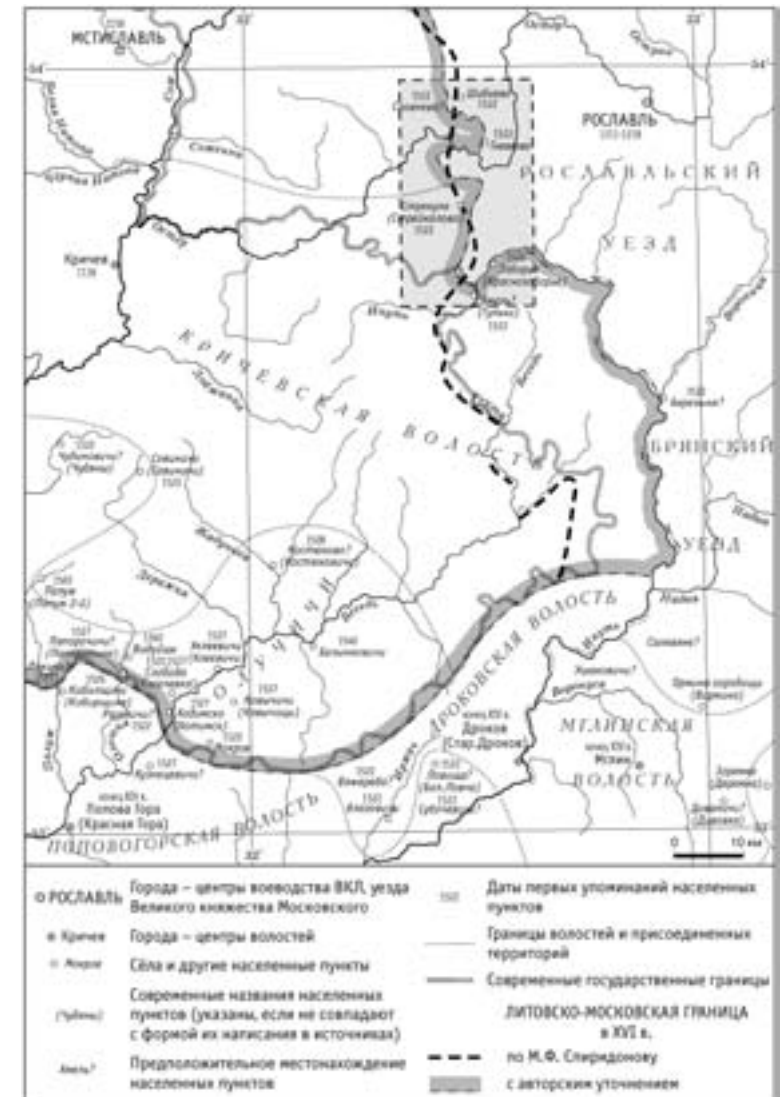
МСТИСЛАВЛЬ

РОСЛАВЛЬ

РОСЛАВЛЬСКИЙ

УЕЗД

Кричев

КРИЧЕВСКАЯ ВОЛОСТЬ

БРЯНСКИЙ

УЕЗД

ДРОКОВСКАЯ ВОЛОСТЬ

ОСТЕР

МГЛИНСКАЯ ВОЛОСТЬ

ПОПОВОГОРСКАЯ ВОЛОСТЬ

Попова Гора (Красная Гора)

Дроков (Стар. Дроков)

Мглин

0 10 км

| | |
|---|---|
| о РОСЛАВЛЬ | Города – центры воеводства ВКЛ, уезда Великого княжества Московского |
| ▪ Кричев | Города – центры волостей |
| ○ Жадов | Сёла и другие населенные пункты |
| (Чубень) | Современные названия населенных пунктов (указаны, если не совпадают с формой их написания в источниках) |
| Жель? | Предположительное местонахождение населенных пунктов |
| 1503 | Даты первых упоминаний населенных пунктов |
| | Границы волостей и присоединенных территорий |
| | Современные государственные границы |
| | ЛИТОВСКО-МОСКОВСКАЯ ГРАНИЦА в XVI в. |
| | по М.Ф. Спиридонову |
| | с авторским уточнением |